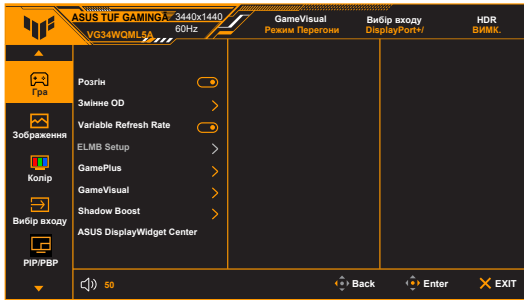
ASUS TUF GAMING 3440x1440
VG34WQML5A 60Hz

GameVisual
Режим Перегони

Вибір входу
DisplayPort+/

HDR
ВИМК.

Гра
Зображення
Колір
Вибір входу
PIP/PBP

Розгін
Змінне OD
Variable Refresh Rate
ELMB Setup
GamePlus
GameVisual
Shadow Boost
ASUS DisplayWidget Center

50

Back
Enter
EXIT